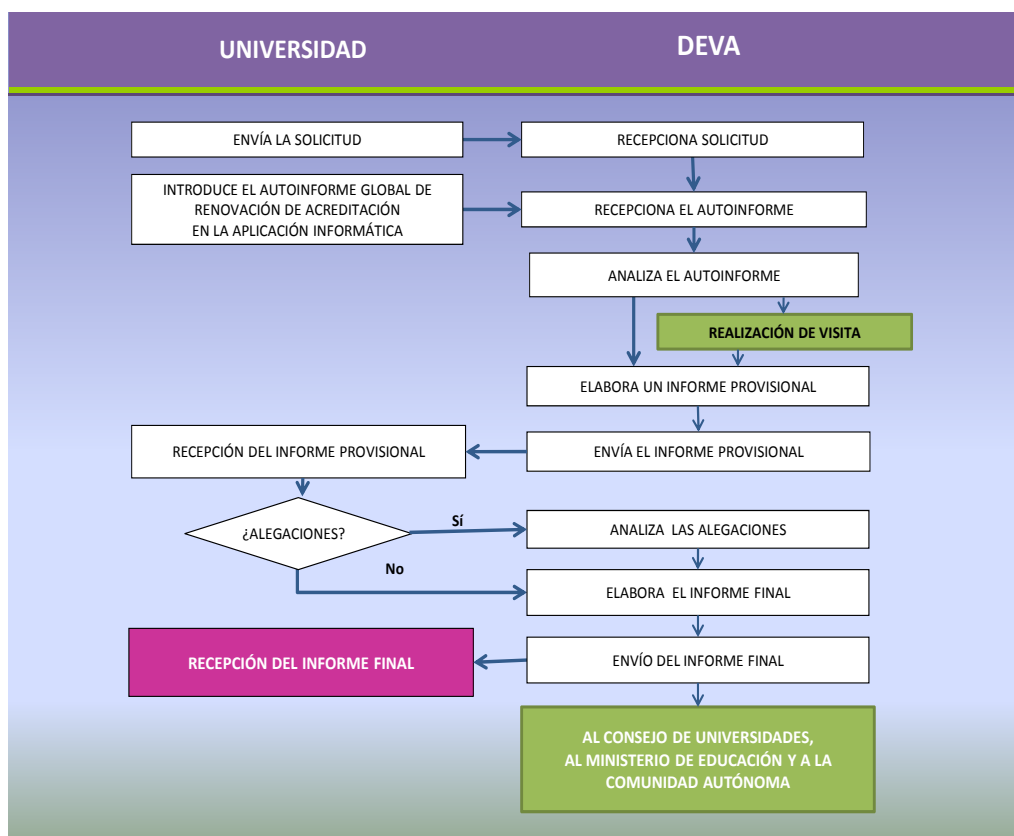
UNIVERSIDAD

DEVA

ENVÍA LA SOLICITUD

RECEPCIONA SOLICITUD

INTRODUCE EL AUTOINFORME GLOBAL DE RENOVACIÓN DE ACREDITACIÓN EN LA APLICACIÓN INFORMÁTICA

RECEPCIONA EL AUTOINFORME

ANALIZA EL AUTOINFORME

REALIZACIÓN DE VISITA

ELABORA UN INFORME PROVISIONAL

RECEPCIÓN DEL INFORME PROVISIONAL

ENVÍA EL INFORME PROVISIONAL

¿ALEGACIONES?

Sí

ANALIZA LAS ALEGACIONES

No

ELABORA EL INFORME FINAL

RECEPCIÓN DEL INFORME FINAL

ENVÍO DEL INFORME FINAL

AL CONSEJO DE UNIVERSIDADES, AL MINISTERIO DE EDUCACIÓN Y A LA COMUNIDAD AUTÓNOMA